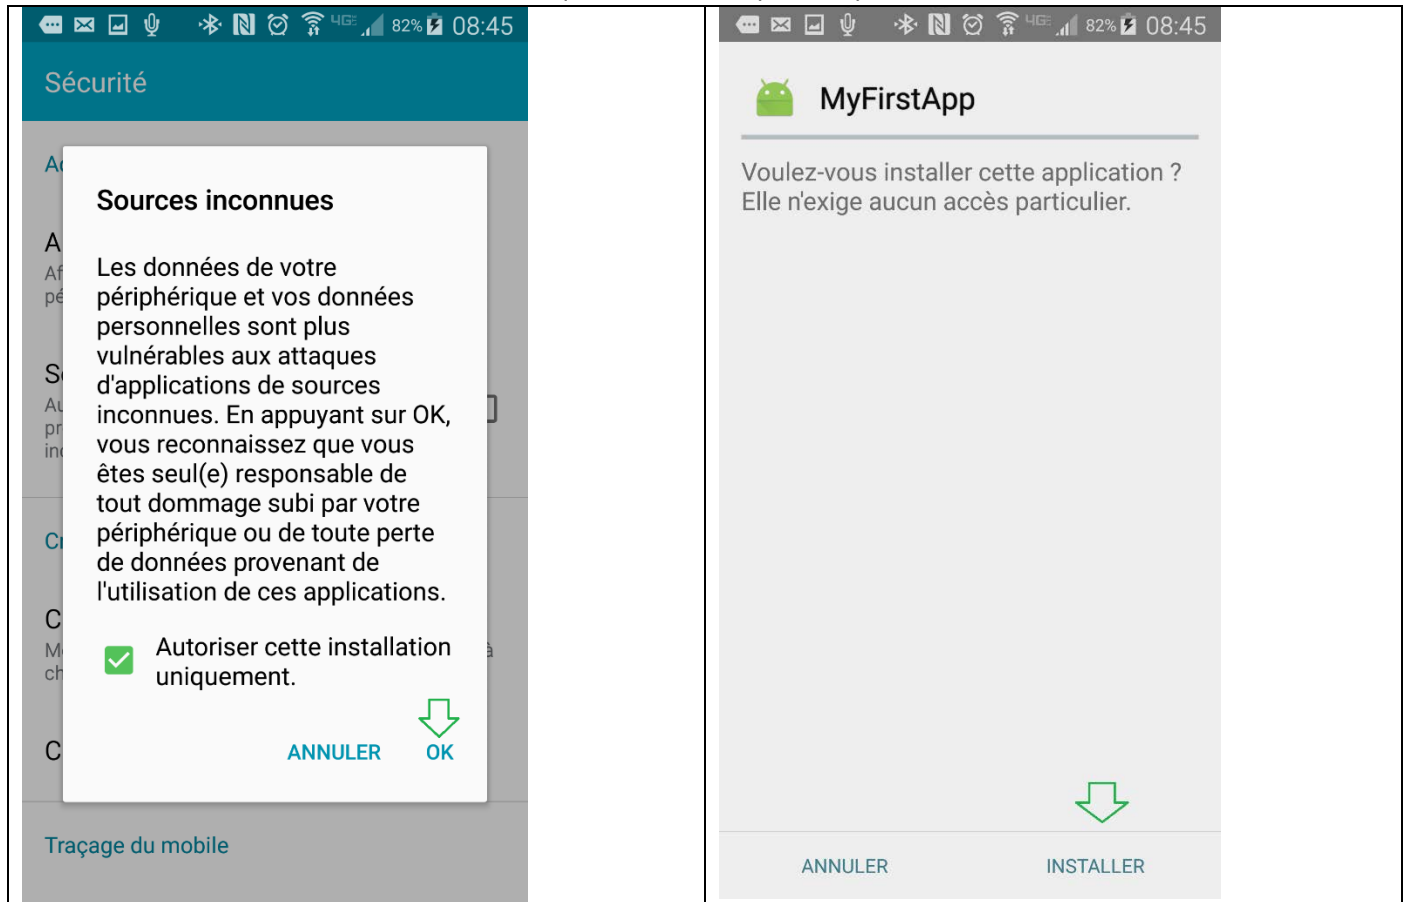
4G 82% 08:45

Sécurité

Ac

A
Af
pé

S
Au
pr
in

Cr

C
M
ch

C

Sources inconnues

Les données de votre périphérique et vos données personnelles sont plus vulnérables aux attaques d'applications de sources inconnues. En appuyant sur OK, vous reconnaissez que vous êtes seul(e) responsable de tout dommage subi par votre périphérique ou de toute perte de données provenant de l'utilisation de ces applications.

Autoriser cette installation uniquement.

ANNULER OK

Traçage du mobile

4G 82% 08:45

MyFirstApp

Voulez-vous installer cette application ? Elle n'exige aucun accès particulier.

ANNULER INSTALLER